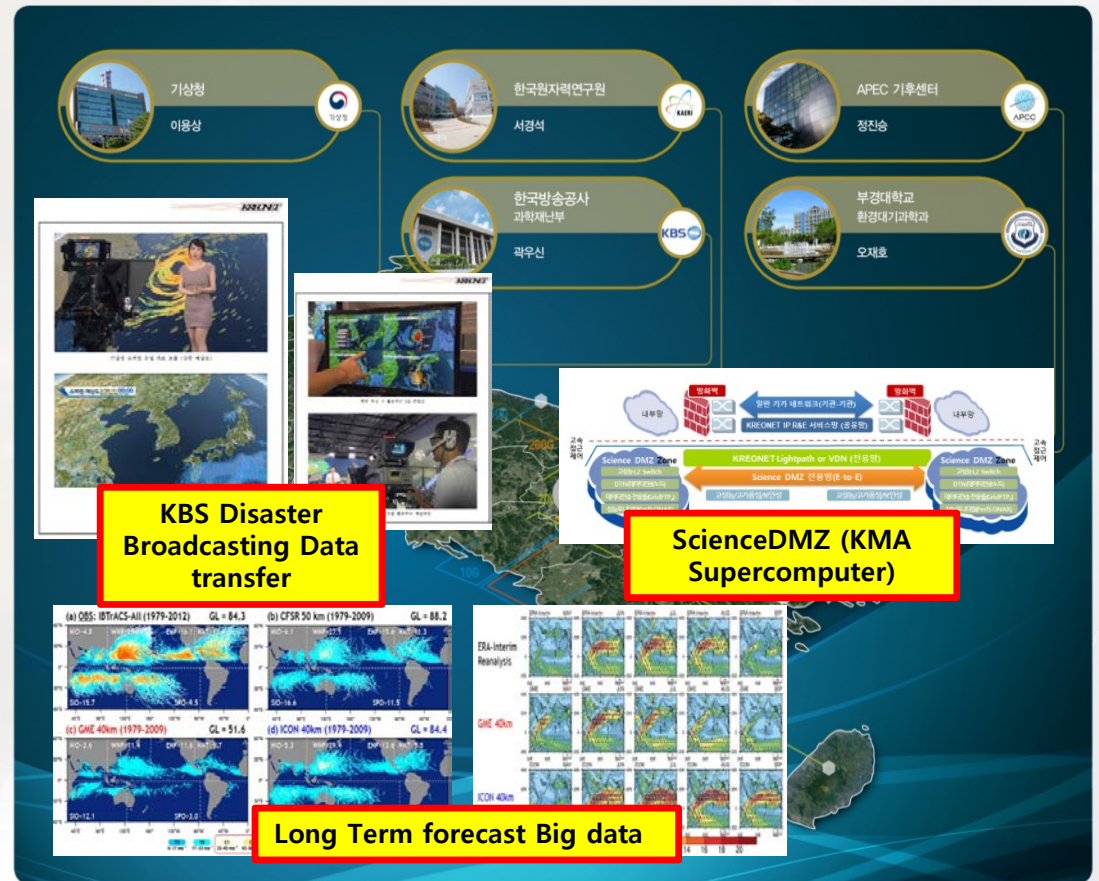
기상청
이용상

한국원자력연구원
서경석
KAERI

APEC 기후센터
정진승
APCC

한국방송공사
과학재난부
곽우신
KBS

부경대학교
환경대기과학과
오재호

KREONET

KREONET

방화벽
일반 기가 네트워크(기관-기관)
KREONET IP R&E 서비스망 (공유망)
방화벽
내부망
내부망
Science DMZ Zone
KREONET Lightpath or VDN (전용망)
Science DMZ 전용망(E-to-E)
Science DMZ Zone

KBS Disaster Broadcasting Data transfer

ScienceDMZ (KMA Supercomputer)

(a) OBS: IBTrACS-All (1979-2012) GL = 84.3
(b) CFSR 50 km (1979-2009) GL = 88.2
(c) GME 40km (1979-2009) GL = 51.6
(d) ICON 40km (1979-2009) GL = 84.4

ERA-Interim Reanalysis
GME 40km
ICON 40km

Long Term forecast Big data